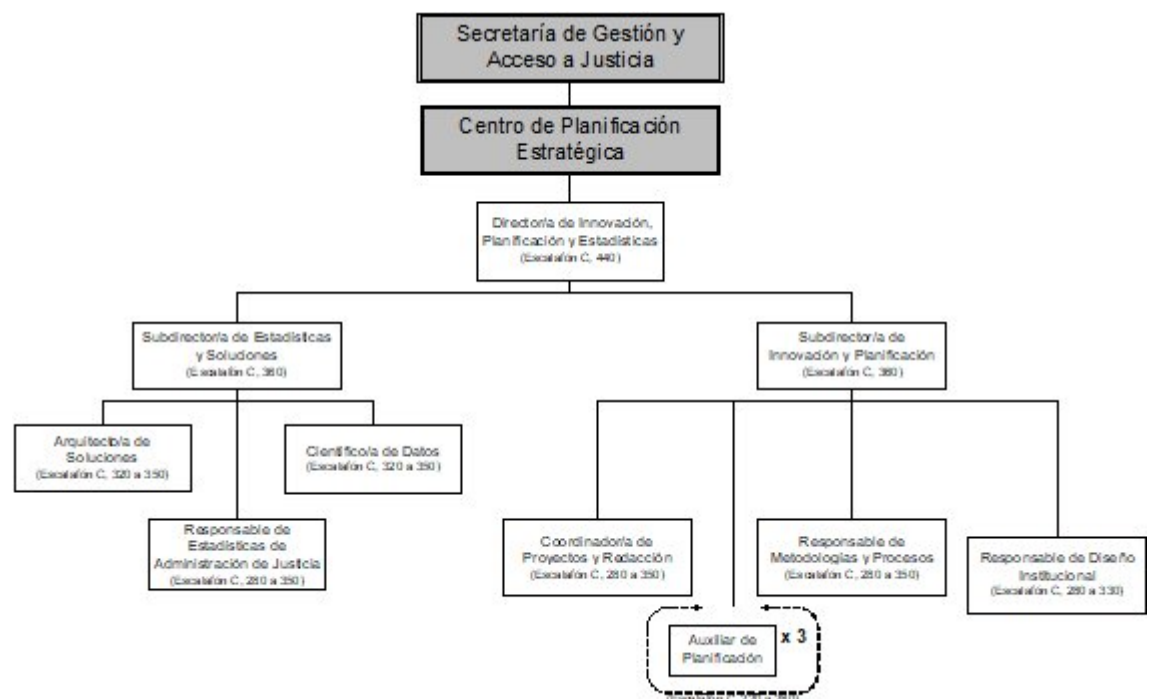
Secretaría de Gestión y Acceso a Justicia

Centro de Planificación Estratégica

Director/a de Innovación, Planificación y Estadísticas
(Escalafón C, 440)

Subdirector/a de Estadísticas y Soluciones
(Escalafón C, 360)

Subdirector/a de Innovación y Planificación
(Escalafón C, 360)

Arquitecto/a de Soluciones
(Escalafón C, 320 a 350)

Científico/a de Datos
(Escalafón C, 320 a 350)

Responsable de Estadísticas de Administración de Justicia
(Escalafón C, 280 a 350)

Coordinador/a de Proyectos y Redacción
(Escalafón C, 280 a 350)

Responsable de Metodologías y Procesos
(Escalafón C, 280 a 350)

Responsable de Diseño Institucional
(Escalafón C, 280 a 330)

Auxiliar de Planificación
x 3